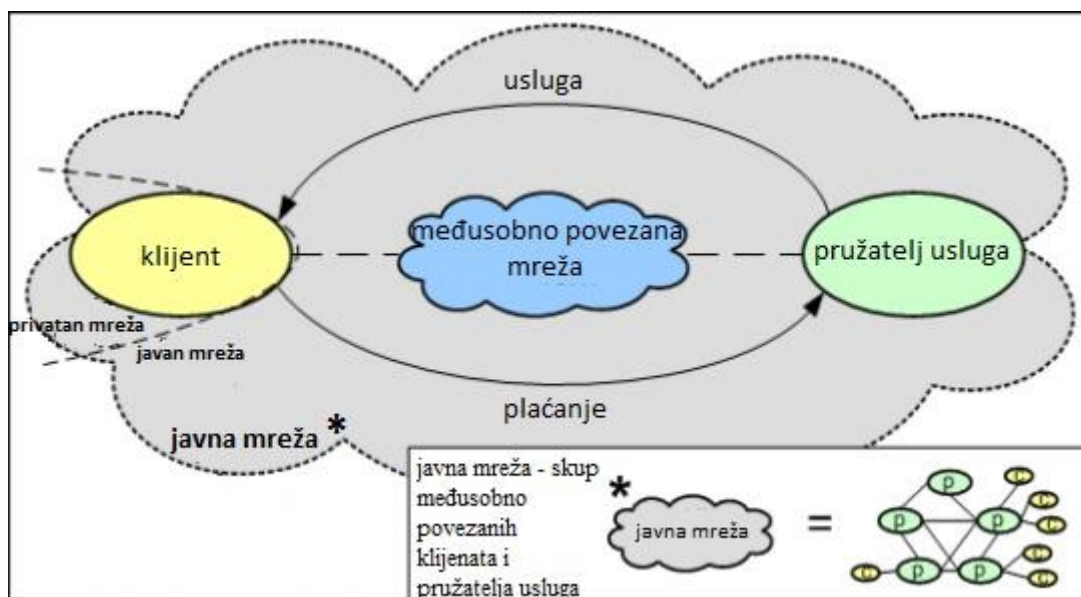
usluga

klijent

međusobno povezana mreža

pružatelj usluga

privatan mreža

javan mreža

plaćanje

javna mreža *

javna mreža - skup međusobno povezanih klijenata i pružatelja usluga

*

javna mreža

=

p p p p p

c c c c c c c